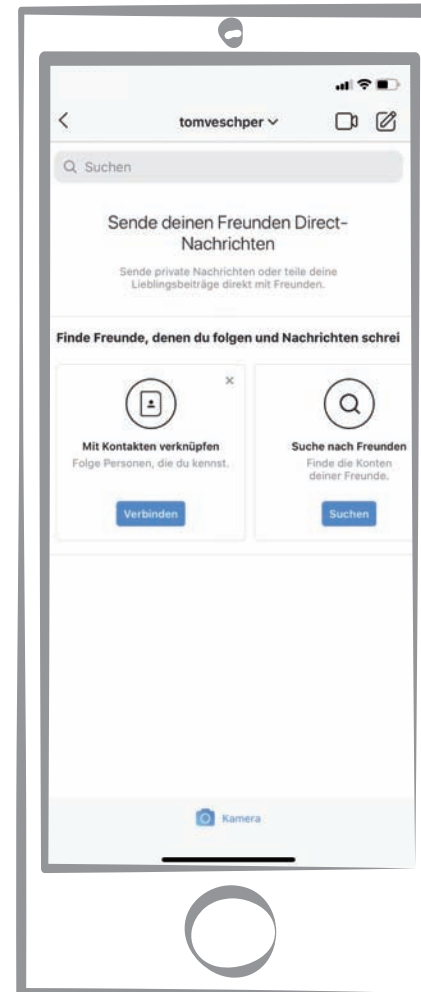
<

tomveschper ∨

Q Suchen

Sende deinen Freunden Direct-Nachrichten

Sende private Nachrichten oder teile deine Lieblingsbeiträge direkt mit Freunden.

Finde Freunde, denen du folgen und Nachrichten schrei

×

Mit Kontakten verknüpfen

Folge Personen, die du kennst.

Verbinden

Suche nach Freunden

Finde die Konten deiner Freunde.

Suchen

Kamera